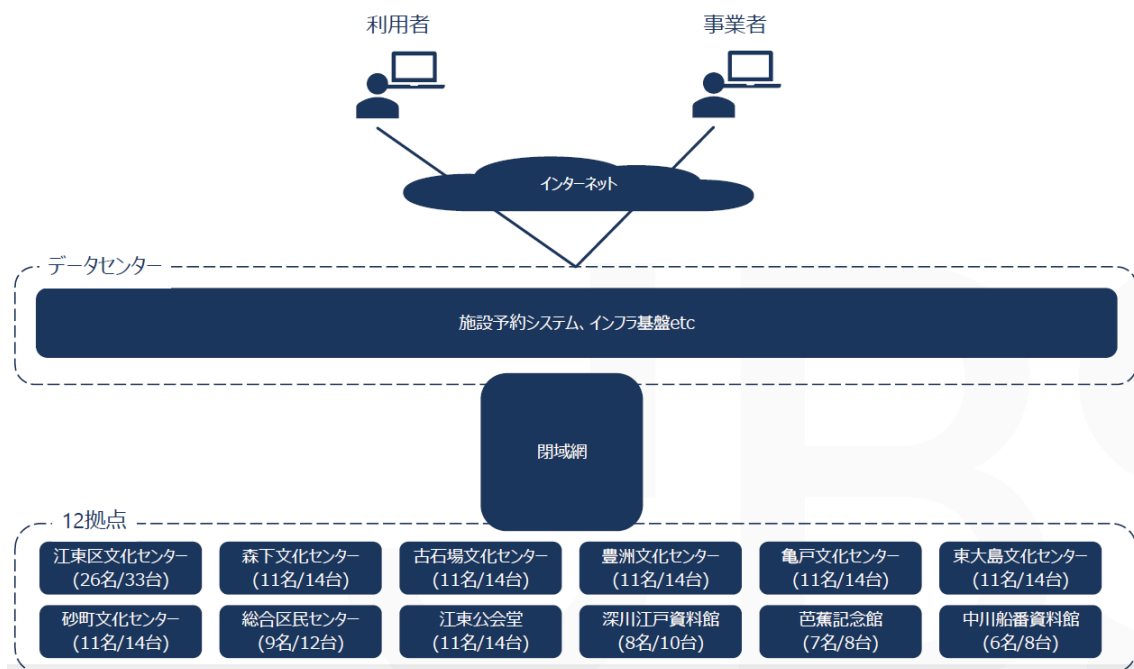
利用者

事業者

インターネット

データセンター

施設予約システム、インフラ基盤etc

閉域網

12拠点

江東区文化センター
(26名/33台)

森下文化センター
(11名/14台)

古石場文化センター
(11名/14台)

豊洲文化センター
(11名/14台)

亀戸文化センター
(11名/14台)

東大島文化センター
(11名/14台)

砂町文化センター
(11名/14台)

総合区民センター
(9名/12台)

江東公会堂
(11名/14台)

深川江戸資料館
(8名/10台)

芭蕉記念館
(7名/8台)

中川船番資料館
(6名/8台)